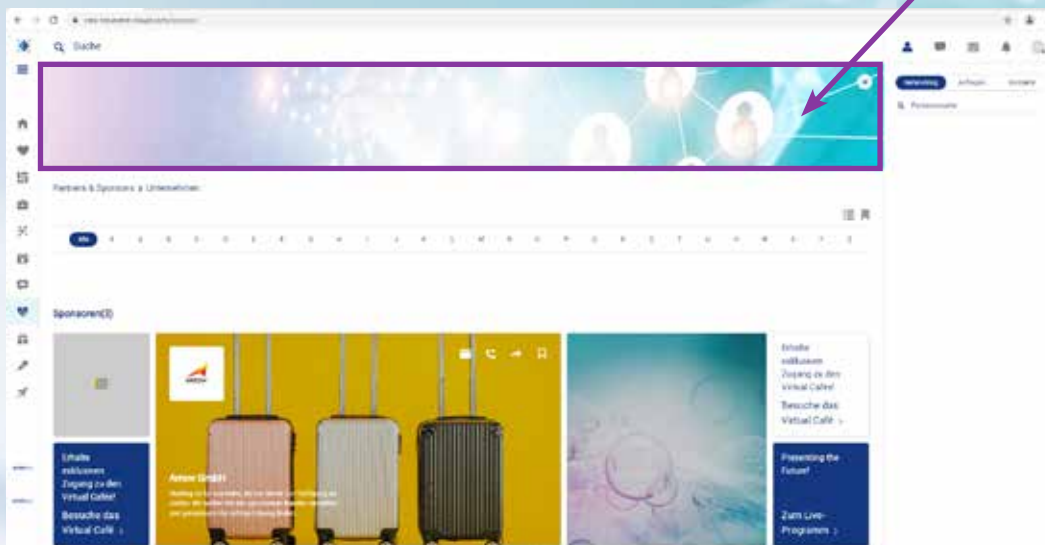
Suche

Netzwerktag Anfragen Kontakte

Personensuche

Partners & Sponsors > Unternehmen

Alle A B C D E F G H I J K L M N O P Q R S T U V W X Y Z

Sponsoren(3)

Erhalte exklusiven Zugang zu den Virtual Cafés!

Besuche das Virtual Café >

Arrow GmbH

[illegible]

Erhalte exklusiven Zugang zu den Virtual Cafés!

Besuche das Virtual Café >

Presenting the Future!

Zum Live-Programm >